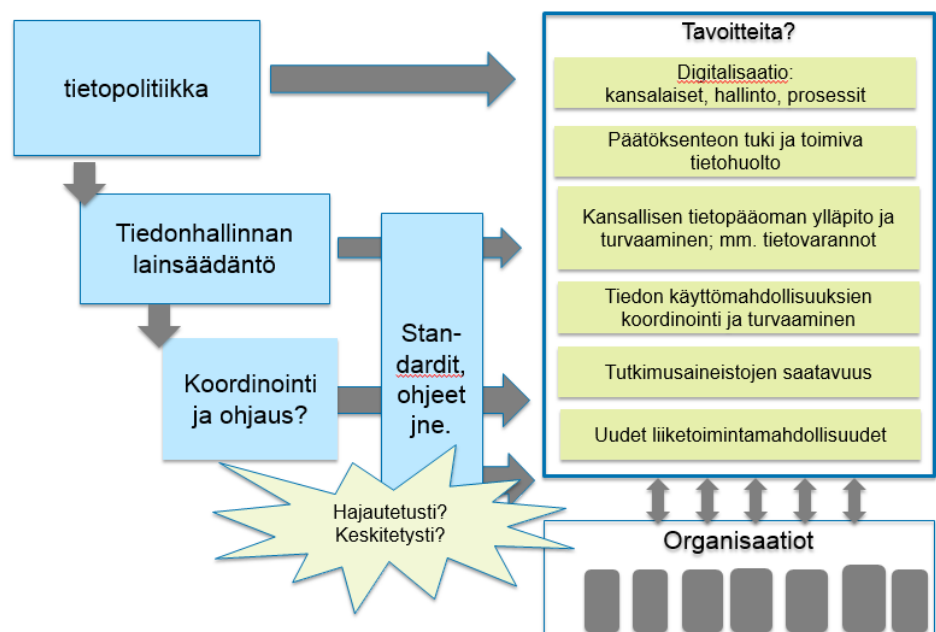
tietopolitiikka

Tiedonhallinnan lainsäädäntö

Koordinointi ja ohjaus?

Standardit, ohjeet jne.

Hajautetusti? Keskitetysti?

Tavoitteita?

Digitalisaatio: kansalaiset, hallinto, prosessit

Päätöksenteon tuki ja toimiva tietohuolto

Kansallisen tietopääoman ylläpito ja turvaaminen; mm. tietovarannot

Tiedon käyttömahdollisuuksien koordinointi ja turvaaminen

Tutkimusaineistojen saatavuus

Uudet liiketoimintamahdollisuudet

Organisaatiot